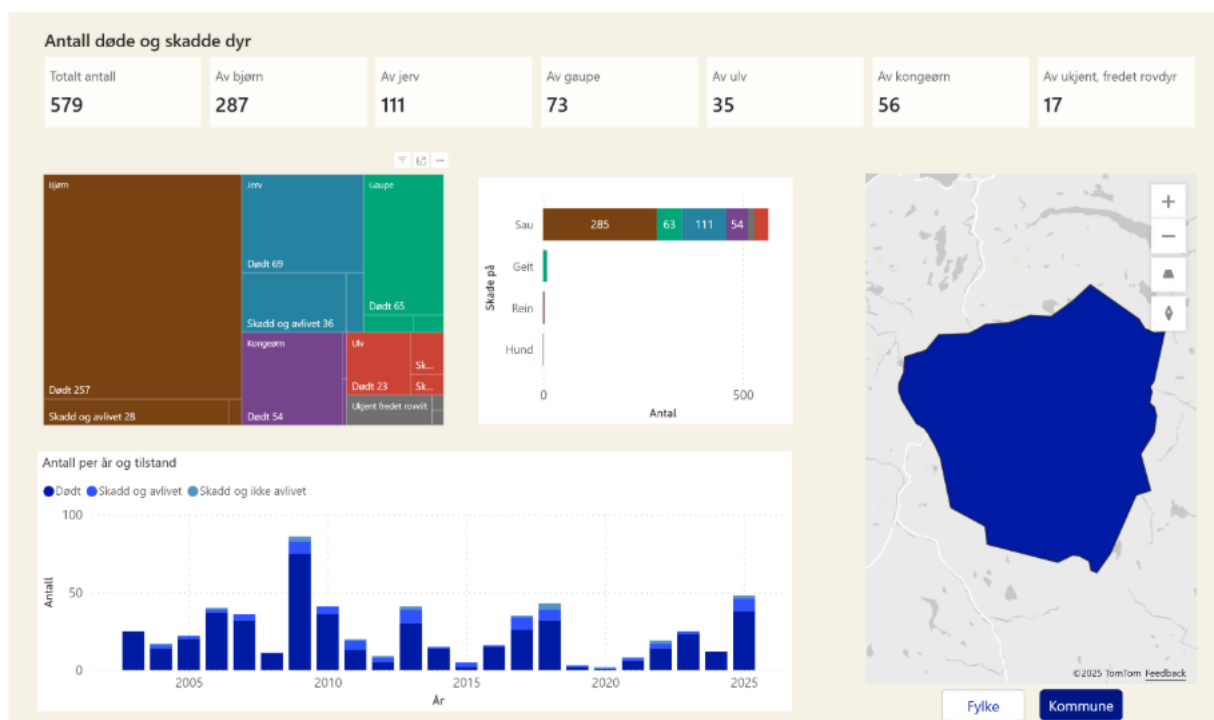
Antall døde og skadde dyr

| Totalt antall | Av bjørn | Av jerv | Av gaupe | Av ulv | Av kongeørn | Av ukjent, fredet rovdyr |
|---|---|---|---|---|---|---|
| 579 | 287 | 111 | 73 | 35 | 56 | 17 |

Bjørn
Dødt 257
Skadd og avlivet 28
Jerv
Dødt 69
Skadd og avlivet 36
Gaupe
Dødt 65
Kongeørn
Dødt 54
Ulv
Dødt 23
Sk...
Sk...
Ukjent fredet rovvilt

Sau 285 63 111 54
Geit
Rein
Hund
Skade på
0
500
Antal

Antall per år og tilstand
Dødt Skadd og avlivet Skadd og ikke avlivet
100
50
0
Antall
2005 2010 2015 2020 2025
År

+
−
©2025 TomTom Feedback

Fylke
Kommune